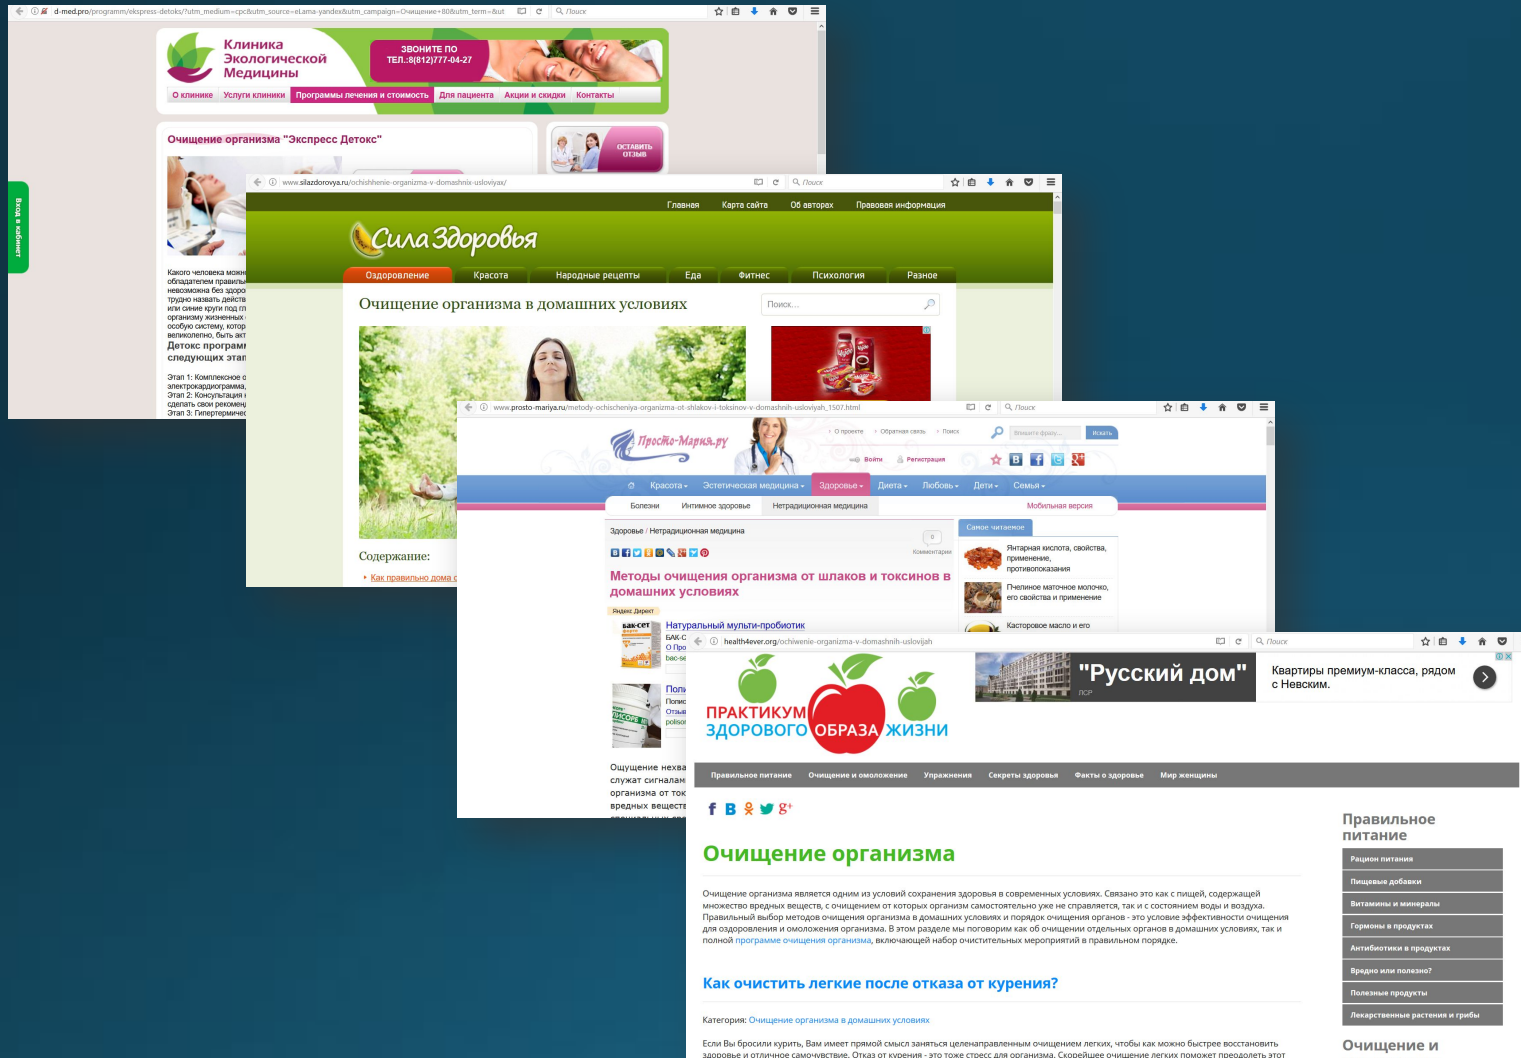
d-med.pro/programm/ekspress-detoks/?utm_medium=cpc&utm_source=eLama-yandex&utm_campaign=Очищение+80&utm_term=&ut

Клиника Экологической Медицины

ЗВОНИТЕ ПО ТЕЛ.:8(812)777-04-27

О клинике | Услуги клиники | Программы лечения и стоимость | Для пациента | Акции и скидки | Контакты

Очищение организма "Экспресс Детокс"

ОСТАВИТЬ ОТЗЫВ

Вход в кабинет

Какого человека можн обладателем правиль невозможна без здоро трудно назвать действ или синие круги под гл организму жизненных особую систему, котор великолепно, быть акт
Детокс програм следующих этап

Этап 1: Комплексное о электрокардиограмма, Этап 2: Консультация сделать свои рекомен Этап 3: Гипертермиче

www.silazdorovya.ru/ochishhenie-organizma-v-domashnix-usloviyax/

Главная | Карта сайта | Об авторах | Правовая информация

Сила Здоровья

Оздоровление | Красота | Народные рецепты | Еда | Фитнес | Психология | Разное

Очищение организма в домашних условиях

Поиск...

Содержание:
Как правильно дома о

www.prosto-mariya.ru/metody-ochishheniya-organizma-ot-shlakov-i-toksinov-v-domashnih-usloviyah_1507.html

Просто-Мария.ру

О проекте | Обратная связь | Поиск

Искать

Войти | Регистрация

Красота | Эстетическая медицина | Здоровье | Диета | Любовь | Дети | Семья

Болезни | Интимное здоровье | Нетрадиционная медицина | Мобильная версия

Здоровье / Нетрадиционная медицина

0 Комментарии

Методы очищения организма от шлаков и токсинов в домашних условиях

Яндекс Директ

Натуральный мульти-пробиотик
БАК-С О Про бас-се

Поли Полис Отзы polisor

Ощущение нехва служат сигналам организма от ток вредных веществ

Самое читаемое

Янтарная кислота, свойства, применение, противопоказания

Пчелиное маточное молочко, его свойства и применение

Касторовое масло и его

health4ever.org/ochiwenie-organizma-v-domashnih-usloviyah

ПРАКТИКУМ ЗДОРОВОГО ОБРАЗА ЖИЗНИ

"Русский дом"
Квартиры премиум-класса, рядом с Невским.

Правильное питание | Очищение и омоложение | Упражнения | Секреты здоровья | Факты о здоровье | Мир женщины

Очищение организма

Очищение организма является одним из условий сохранения здоровья в современных условиях. Связано это как с пищей, содержащей множество вредных веществ, с очищением от которых организм самостоятельно уже не справляется, так и с состоянием воды и воздуха. Правильный выбор методов очищения организма в домашних условиях и порядок очищения органов - это условие эффективности очищения для оздоровления и омоложения организма. В этом разделе мы поговорим как об очищении отдельных органов в домашних условиях, так и полной программе очищения организма, включающей набор очистительных мероприятий в правильном порядке.

Как очистить легкие после отказа от курения?

Категория: Очищение организма в домашних условиях

Если Вы бросили курить, Вам имеет прямой смысл заняться целенаправленным очищением легких, чтобы как можно быстрее восстановить здоровье и отличное самочувствие. Отказ от курения - это тоже стресс для организма. Скорейшее очищение легких поможет преодолеть этот

Правильное питание
Рацион питания
Пищевые добавки
Витамины и минералы
Гормоны в продуктах
Антибиотики в продуктах
Вредно или полезно?
Полезные продукты
Лекарственные растения и грибы

Очищение и